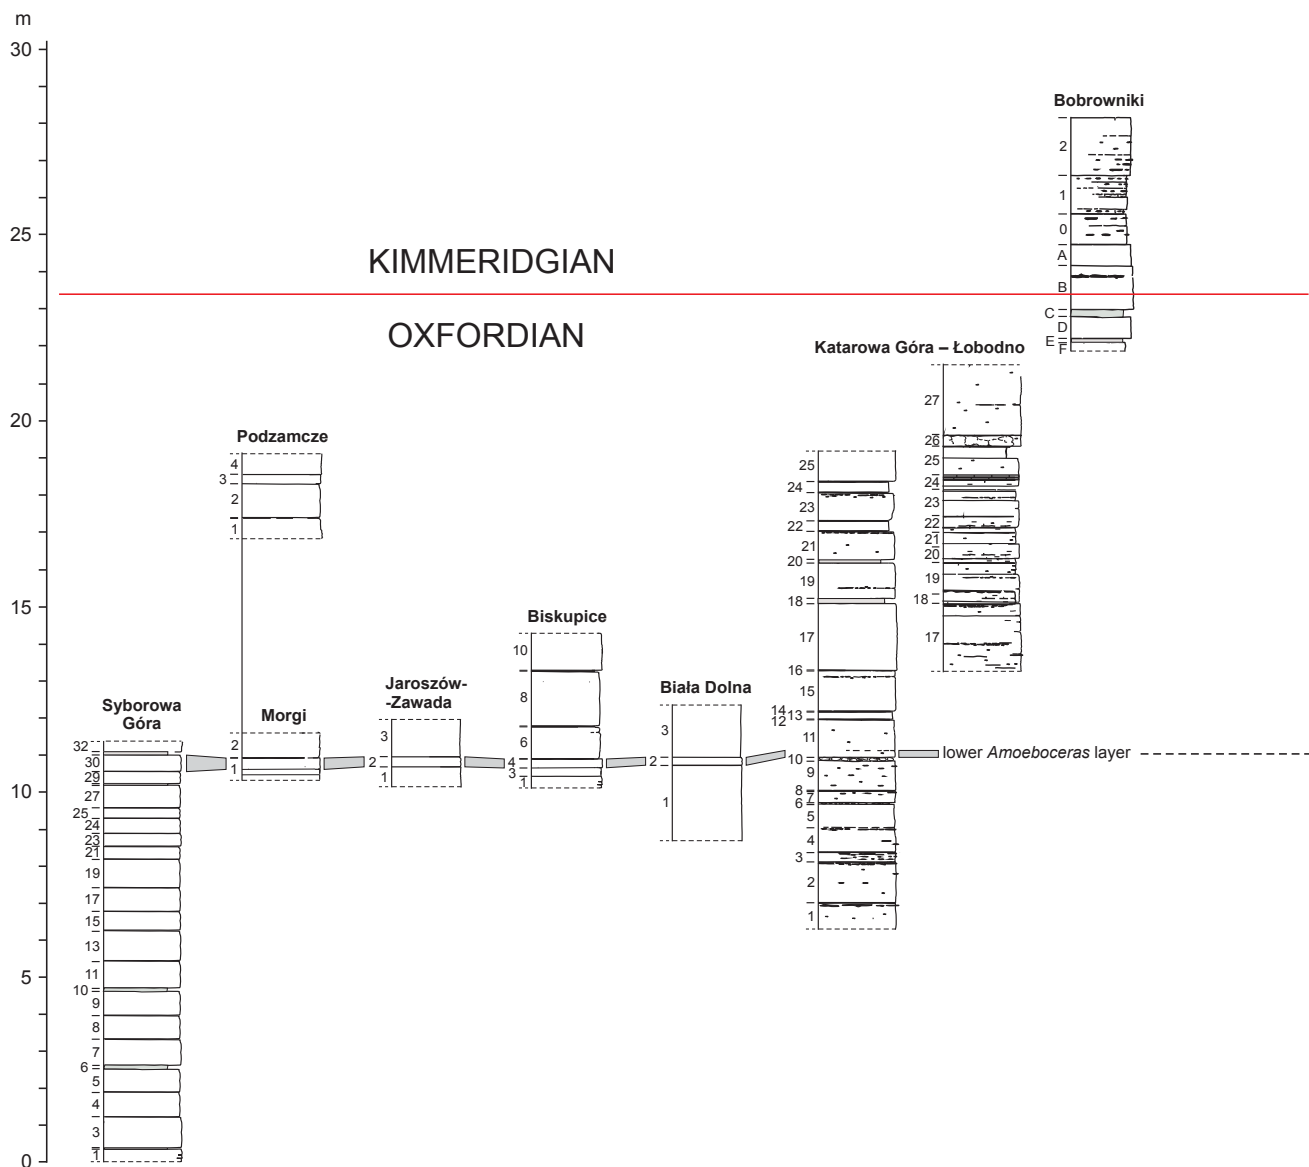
m
30
25
20
15
10
5
0

KIMMERIDGIAN

OXFORDIAN

Bobrowniki
2
1
0
A
B
C
D
E
F

Katarowa Góra – Łobodno
27
26
25
24
23
22
21
20
19
18
17

25
24
23
22
21
20
19
18
17
16
15
14
13
12
11
10
9
8
7
6
5
4
3
2
1

lower *Amoeboceras* layer

Podzamcze
4
3
2
1

Morgi
2
1

Syborowa Góra
32
30
29
27
25
24
23
21
19
17
15
13
11
10
9
8
7
6
5
4
3
1

Jaroszów-
-Zawada
3
2
1

Biskupice
10
8
6
4
3
1

Biała Dolna
3
2
1